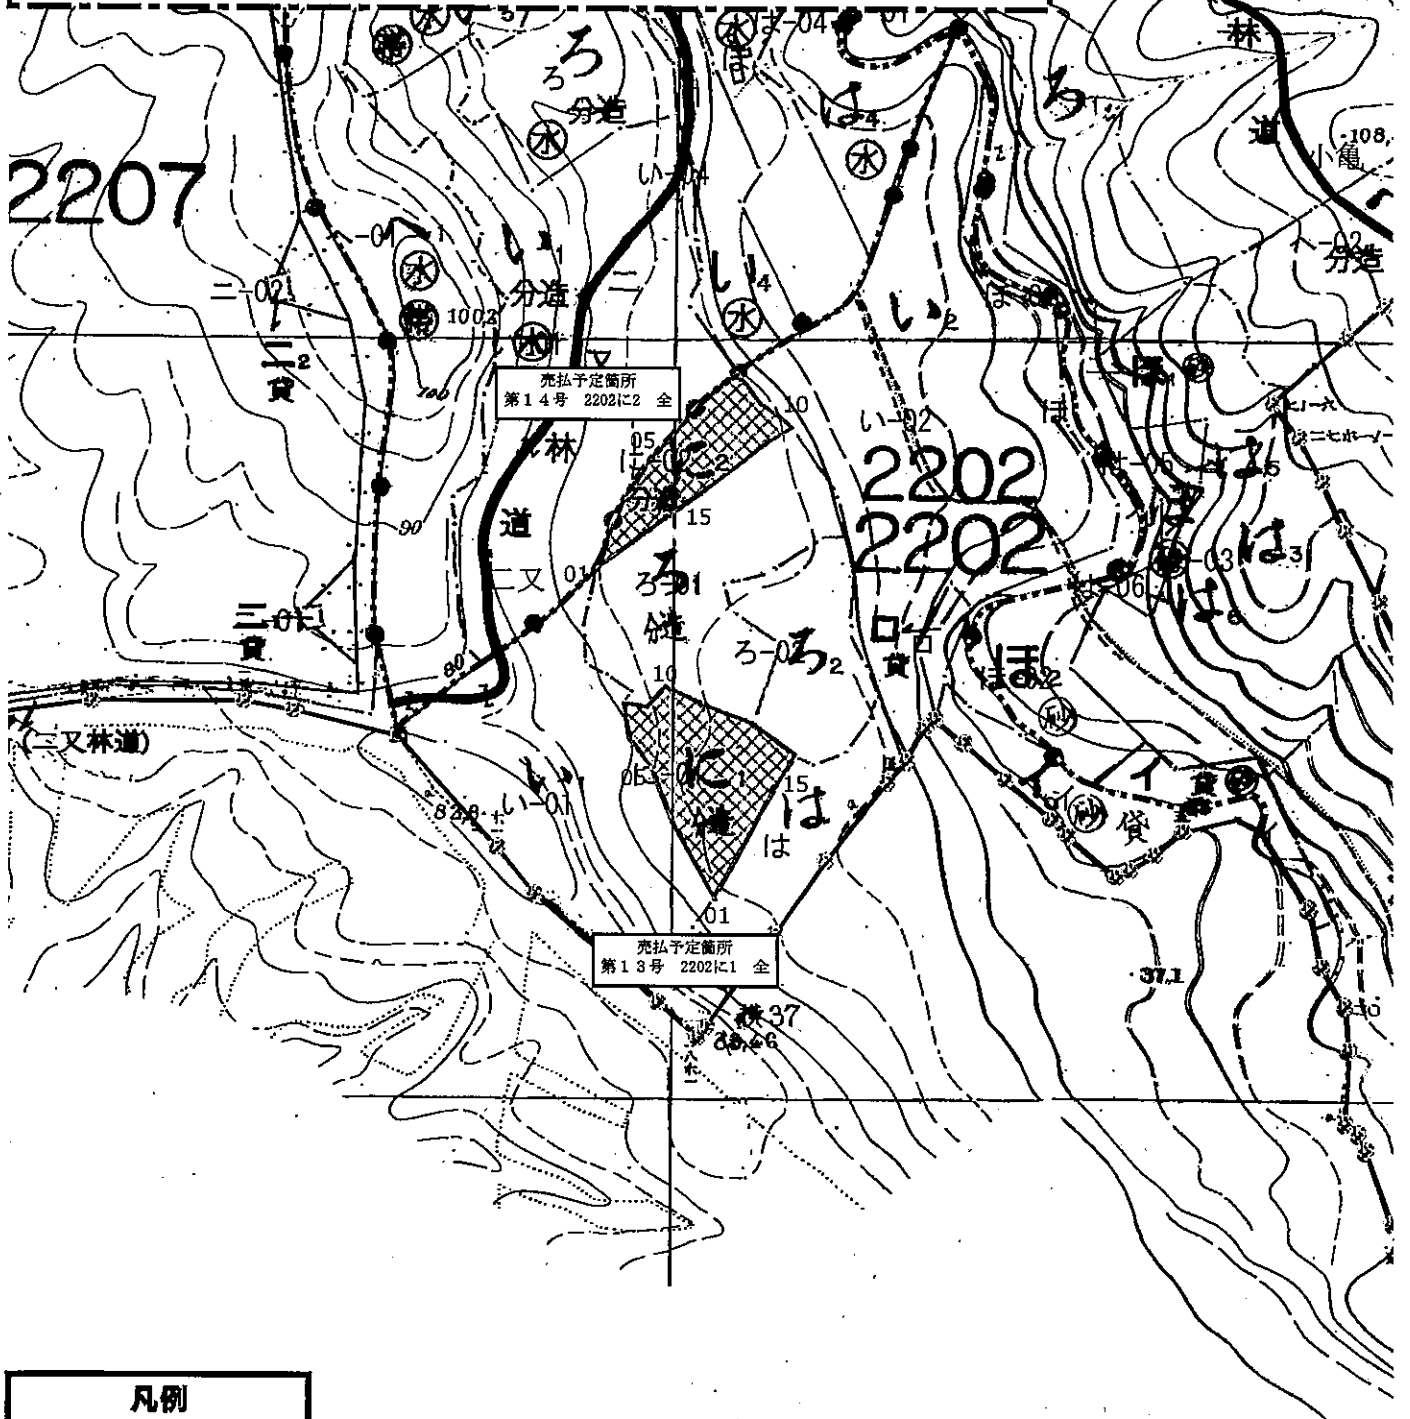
売払予定箇所
第１４号　2202に2　全

売払予定箇所
第１３号　2202に1　全

2207

2202
2202

林
道

(二又林道)

分造
分造
分造

い-01
い-02
い-04
ろ-01
ろ-02
ほ-04
ほ-06
ニ-02
三-01
い-01

ろ
い
は
に
ほ
ろ
ろ
は
は

二又
小亀
林
道

貸
貸
貸
貸
貸

108
100
90
80
82
37
37.1
10
15
05
01

凡例